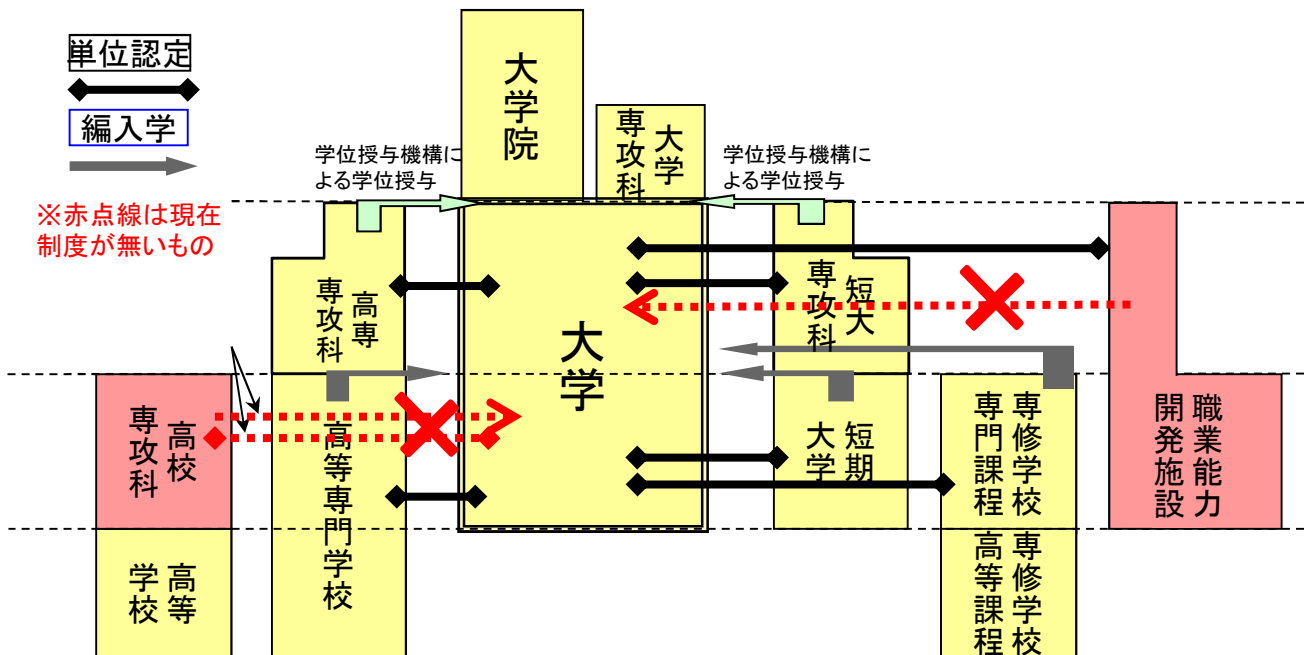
単位認定

編入学

※赤点線は現在制度が無いもの

大学院

大学専攻科

学位授与機構による学位授与

学位授与機構による学位授与

高専専攻科

大学

短大専攻科

職業能力開発施設

高校専攻科

高等専門学校

短期大学

専修学校専門課程

高等学校

専修学校高等課程